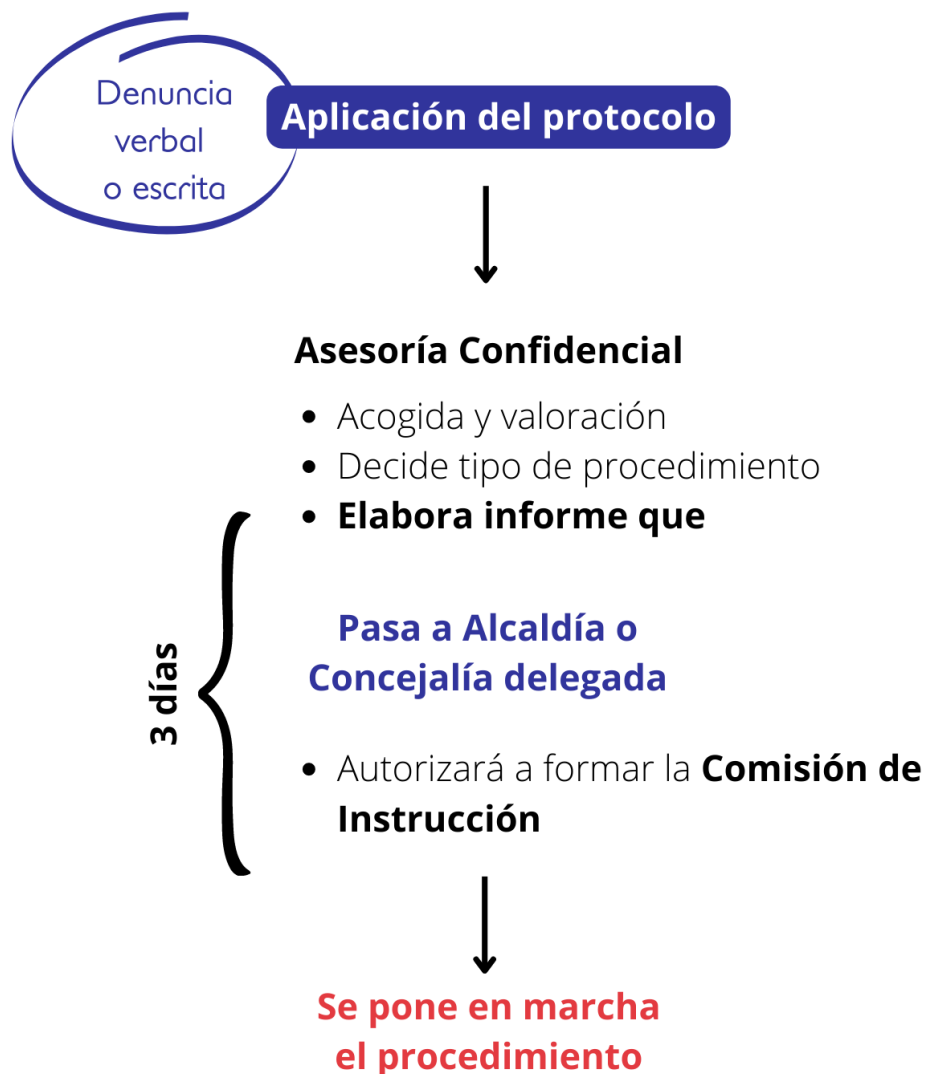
Denuncia verbal o escrita

Aplicación del protocolo

Asesoría Confidencial

- Acogida y valoración
- Decide tipo de procedimiento
- Elabora informe que

Pasa a Alcaldía o Concejalía delegada

3 días

- Autorizará a formar la Comisión de Instrucción

Se pone en marcha el procedimiento